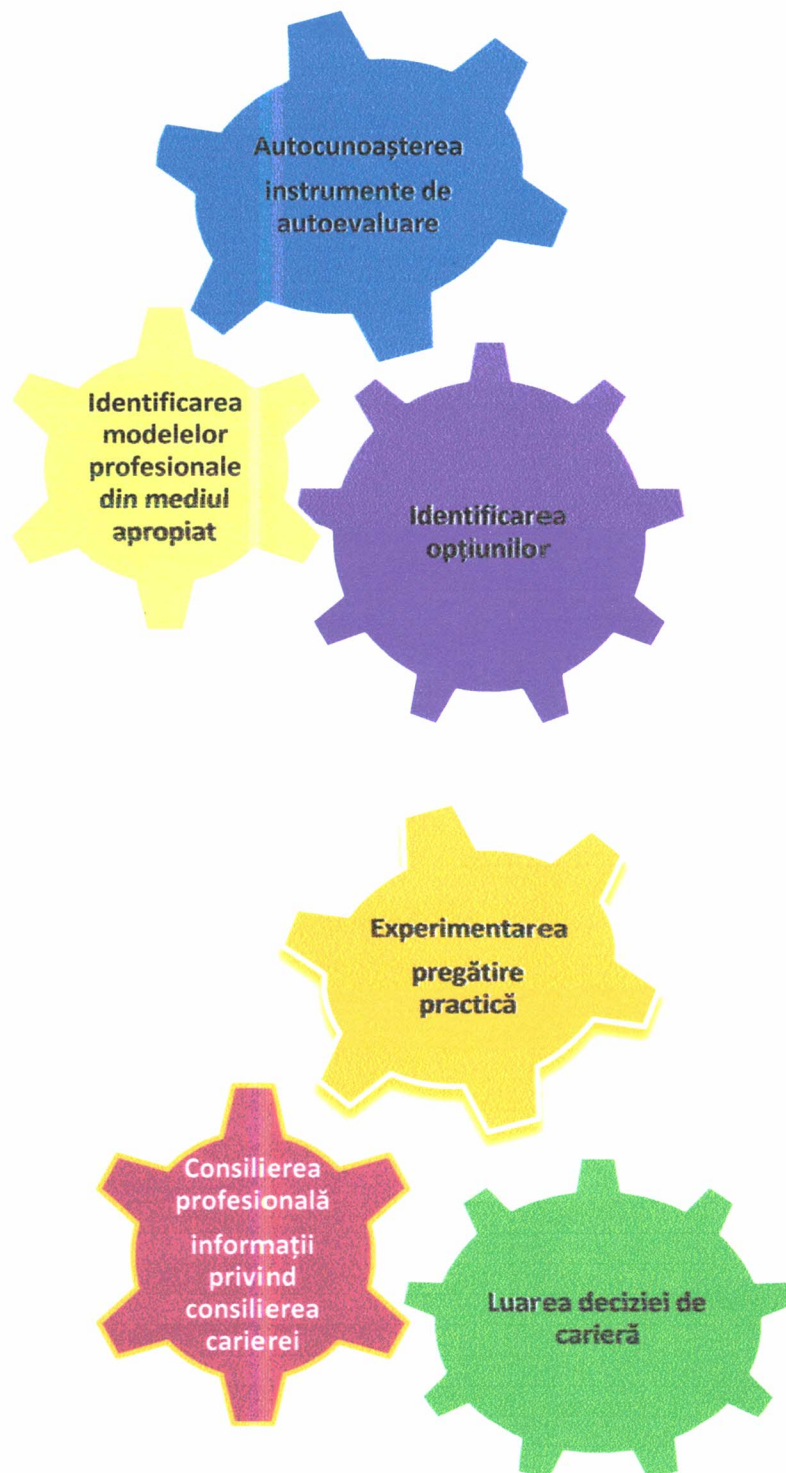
Autocunoașterea
instrumente de autoevaluare

Identificarea modelelor profesionale din mediul apropiat

Identificarea opțiunilor

Experimentarea
pregătire practică

Consilierea profesională
informații privind consilierea carierei

Luarea deciziei de carieră